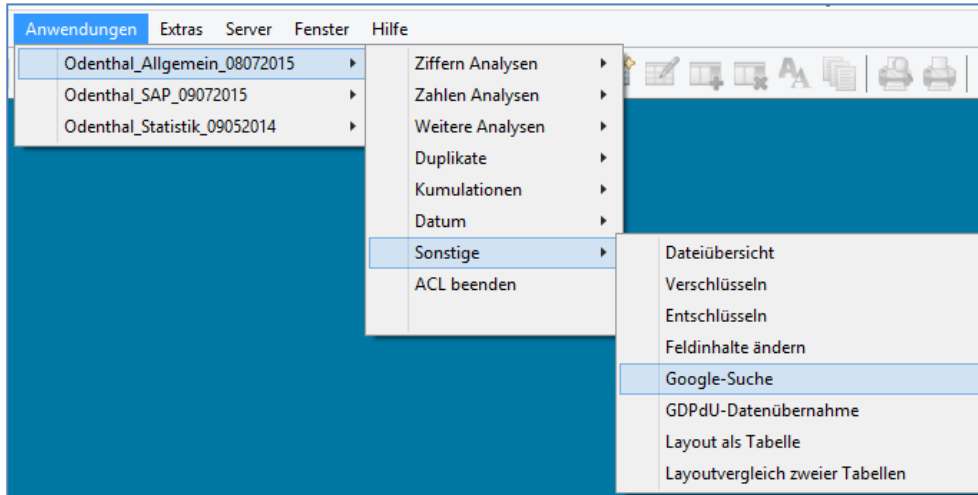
Anwendungen Extras Server Fenster Hilfe

Odenthal_Allgemein_08072015
Odenthal_SAP_09072015
Odenthal_Statistik_09052014

Ziffern Analysen
Zahlen Analysen
Weitere Analysen
Duplikate
Kumulationen
Datum
Sonstige
ACL beenden

Dateiübersicht
Verschlüsseln
Entschlüsseln
Feldinhalte ändern
Google-Suche
GDPdU-Datenübernahme
Layout als Tabelle
Layoutvergleich zweier Tabellen